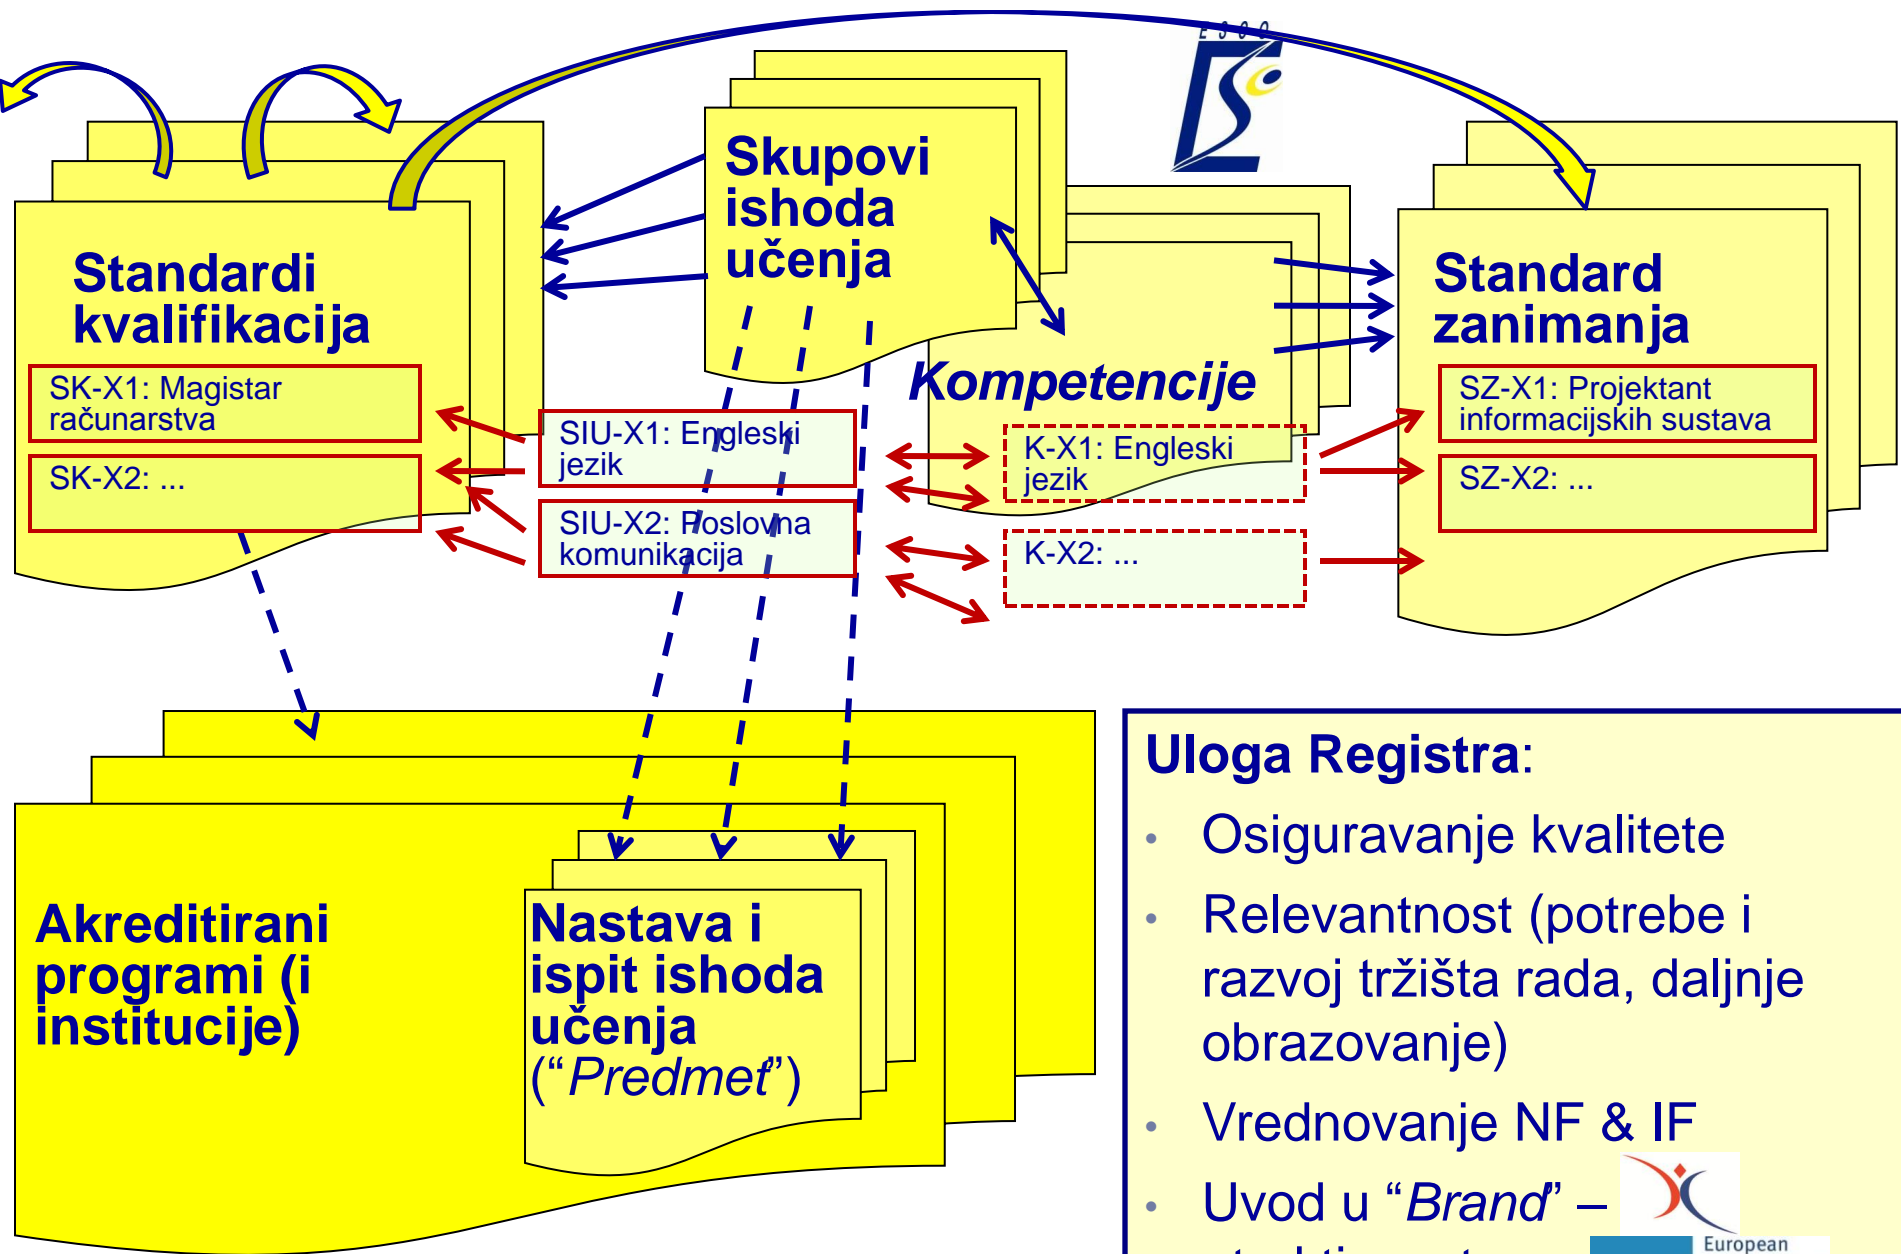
Standardi kvalifikacija

SK-X1: Magistar računarstva

SK-X2: ...

Skupovi ishoda učenja

SIU-X1: Engleski jezik

SIU-X2: Poslovna komunikacija

Kompetencije

K-X1: Engleski jezik

K-X2: ...

Standard zanimanja

SZ-X1: Projektant informacijskih sustava

SZ-X2: ...

ESOO

Akreditirani programi (i institucije)

Nastava i ispit ishoda učenja ("Predmet")

Uloga Registra:

- Osiguravanje kvalitete
- Relevantnost (potrebe i razvoj tržišta rada, daljnje obrazovanje)
- Vrednovanje NF & IF
- Uvod u "Brand" –

European

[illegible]